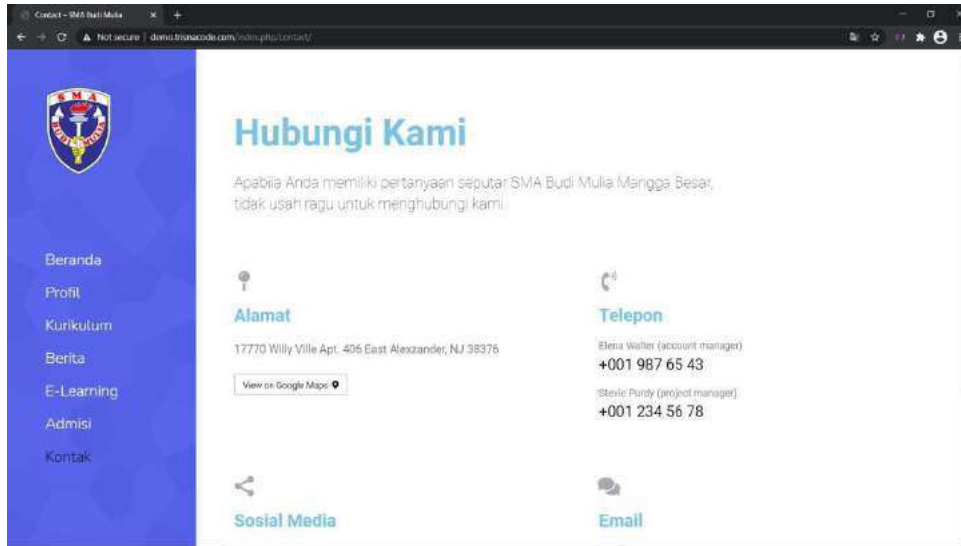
Contact – SMA Budi Mulia
Not secure | demo.trianacode.com/index.php/contact/

SMA

Beranda
Profil
Kurikulum
Berita
E-Learning
Admisi
Kontak

Hubungi Kami

Apabila Anda memiliki pertanyaan seputar SMA Budi Mulia Mangga Besar, tidak usah ragu untuk menghubungi kami.

Alamat

17770 Willy Ville Apt. 406 East Alexzander, NJ 38376

View on Google Maps

Telepon

Elena Walter (account manager)
+001 987 65 43

Stevie Purdy (project manager)
+001 234 56 78

Sosial Media

Email